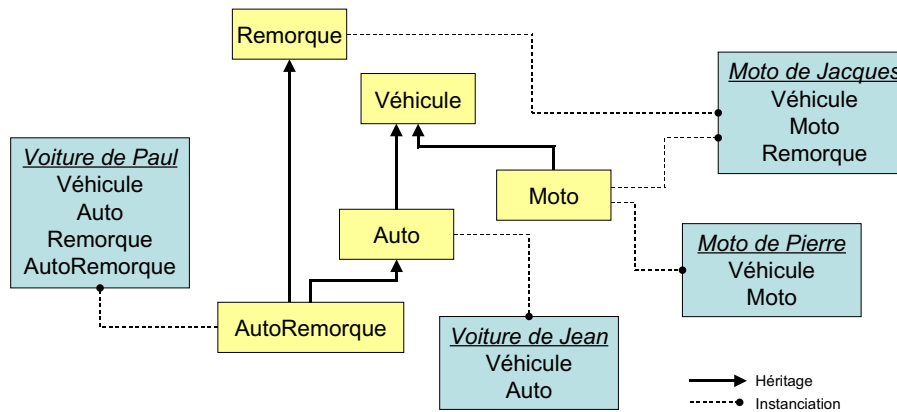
Remorque

Véhicule

Moto de Jacques
Véhicule
Moto
Remorque

Voiture de Paul
Véhicule
Auto
Remorque
AutoRemorque

Moto

Auto

Moto de Pierre
Véhicule
Moto

AutoRemorque

Voiture de Jean
Véhicule
Auto

Héritage
Instanciation